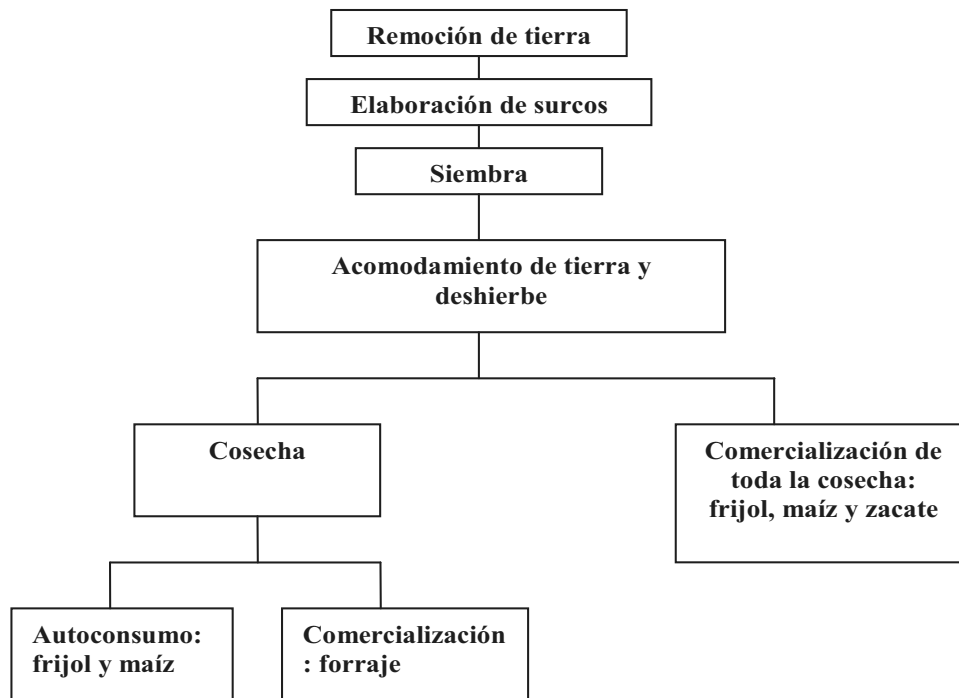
Remoción de tierra

Elaboración de surcos

Siembra

Acomodamiento de tierra y deshierbe

Cosecha

Comercialización de toda la cosecha: frijol, maíz y zacate

Autoconsumo: frijol y maíz

Comercialización : forraje